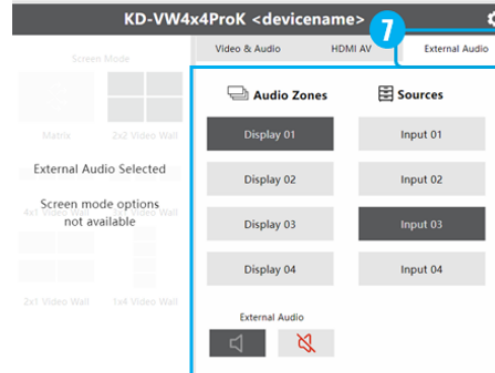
KD-VW4x4ProK <devicename>

7

Screen Mode

Matrix

2x2 Video Wall

External Audio Selected

4x1 Video Wall

Screen mode options not available

2x1 Video Wall

1x4 Video Wall

Video & Audio

HDMI AV

External Audio

Audio Zones

Sources

Display 01

Input 01

Display 02

Input 02

Display 03

Input 03

Display 04

Input 04

External Audio